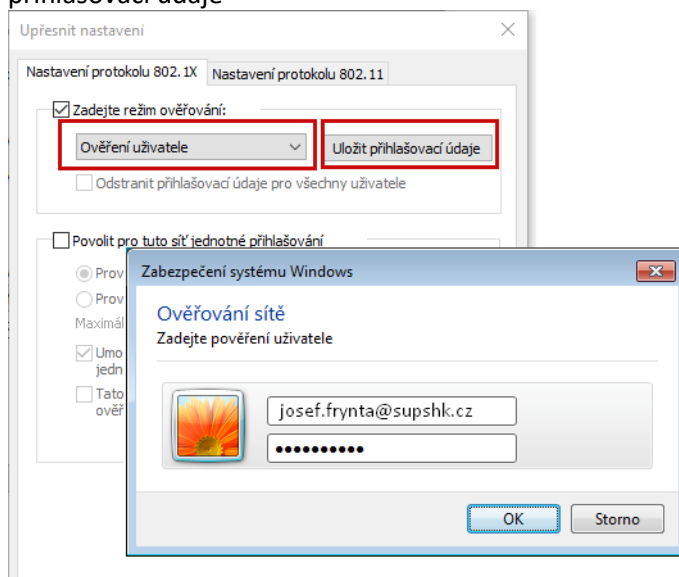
přihlašovací údaje

Upřesnit nastavení

Nastavení protokolu 802.1X | Nastavení protokolu 802.11

Zadejte režim ověřování:

Ověření uživatele

Uložit přihlašovací údaje

Odstranit přihlašovací údaje pro všechny uživatele

Povolit pro tuto síť jednotné přihlašování

Prov

Prov

Maximál

Umo jedn

Tato ověř

Zabezpečení systému Windows

Ověřování sítě

Zadejte pověření uživatele

josef.frynta@supshk.cz

••••••••••

OK

Storno